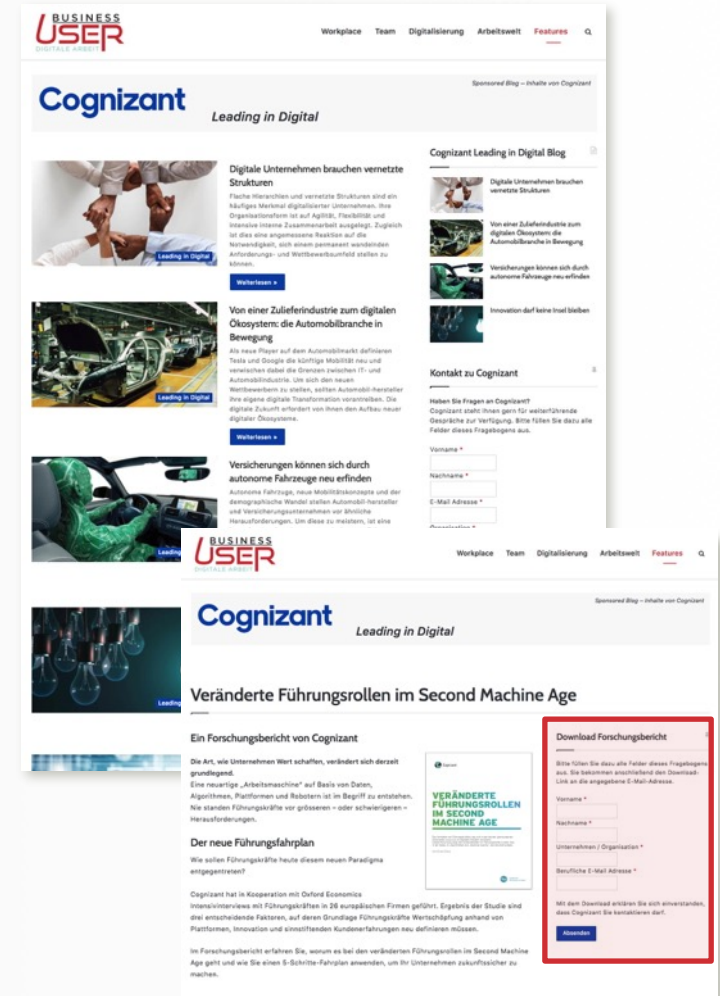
BUSINESS USER DIGITALE ARBEIT

Workplace Team Digitalisierung Arbeitswelt Features

Sponsored Blog – Inhalte von Cognizant

Cognizant Leading in Digital

Digitale Unternehmen brauchen vernetzte Strukturen

Flache Hierarchien und vernetzte Strukturen sind ein häufiges Merkmal digitalisierter Unternehmen. Ihre Organisationsform ist auf Agilität, Flexibilität und intensive interne Zusammenarbeit ausgelegt. Zugleich ist dies eine angemessene Reaktion auf die Notwendigkeit, sich einem permanent wandelnden Anforderungs- und Wettbewerbsumfeld stellen zu können.

Leading in Digital

Weiterlesen »

Von einer Zulieferindustrie zum digitalen Ökosystem: die Automobilbranche in Bewegung

Als neue Player auf dem Automobilmarkt definieren Tesla und Google die künftige Mobilität neu und verwischen dabei die Grenzen zwischen IT- und Automobilindustrie. Um sich den neuen Wettbewerbern zu stellen, sollten Automobil-hersteller ihre eigene digitale Transformation vorantreiben. Die digitale Zukunft erfordert von ihnen den Aufbau neuer digitaler Ökosysteme.

Leading in Digital

Weiterlesen »

Versicherungen können sich durch autonome Fahrzeuge neu erfinden

Autonome Fahrzeuge, neue Mobilitätskonzepte und der demographische Wandel stellen Automobil-hersteller und Versicherungsunternehmen vor ähnliche Herausforderungen. Um diese zu meistern, ist eine

Cognizant Leading in Digital Blog

Digitale Unternehmen brauchen vernetzte Strukturen

Von einer Zulieferindustrie zum digitalen Ökosystem: die Automobilbranche in Bewegung

Versicherungen können sich durch autonome Fahrzeuge neu erfinden

Innovation darf keine Insel bleiben

Kontakt zu Cognizant

Haben Sie Fragen an Cognizant?
Cognizant steht Ihnen gern für weiterführende Gespräche zur Verfügung. Bitte füllen Sie dazu alle Felder dieses Fragebogens aus.

Vorname *

Nachname *

E-Mail Adresse *

Organisation *

BUSINESS USER DIGITALE ARBEIT

Workplace Team Digitalisierung Arbeitswelt Features

Sponsored Blog – Inhalte von Cognizant

Cognizant Leading in Digital

Veränderte Führungsrollen im Second Machine Age

Ein Forschungsbericht von Cognizant

Die Art, wie Unternehmen Wert schaffen, verändert sich derzeit grundlegend.
Eine neuartige „Arbeitsmaschine" auf Basis von Daten, Algorithmen, Plattformen und Robotern ist im Begriff zu entstehen. Nie standen Führungskräfte vor grösseren – oder schwierigeren – Herausforderungen.

Der neue Führungsfahrplan

Wie sollen Führungskräfte heute diesem neuen Paradigma entgegentreten?

Cognizant hat in Kooperation mit Oxford Economics Intensivinterviews mit Führungskräften in 26 europäischen Firmen geführt. Ergebnis der Studie sind drei entscheidende Fakteren, auf deren Grundlage Führungskräfte Wertschöpfung anhand von Plattformen, Innovation und sinnstiftenden Kundenerfahrungen neu definieren müssen.

Im Forschungsbericht erfahren Sie, worum es bei den veränderten Führungsrollen im Second Machine Age geht und wie Sie einen 5-Schritte-Fahrplan anwenden, um Ihr Unternehmen zukunftssicher zu machen.

Cognizant

VERÄNDERTE FÜHRUNGSROLLEN IM SECOND MACHINE AGE

Download Forschungsbericht

Bitte füllen Sie dazu alle Felder dieses Fragebogens aus. Sie bekommen anschließend den Download-Link an die angegebene E-Mail-Adresse.

Vorname *

Nachname *

Unternehmen / Organisation *

Berufliche E-Mail Adresse *

Mit dem Download erklären Sie sich einverstanden, dass Cognizant Sie kontaktieren darf.

Absenden